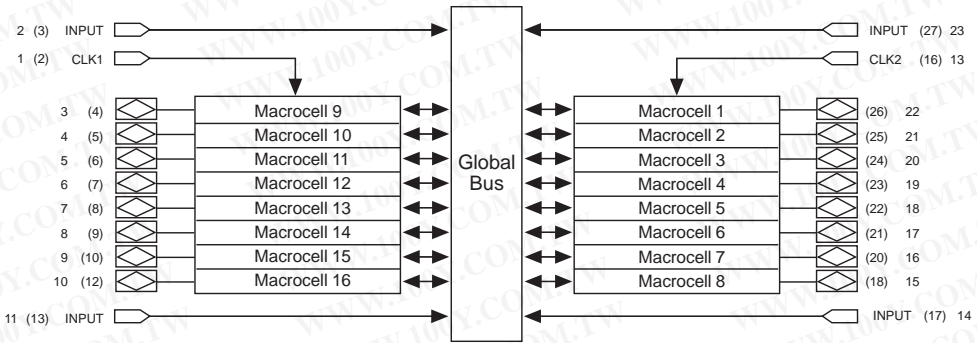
2 (3) INPUT
1 (2) CLK1
3 (4)
4 (5)
5 (6)
6 (7)
7 (8)
8 (9)
9 (10)
10 (12)
11 (13) INPUT

Macrocell 9
Macrocell 10
Macrocell 11
Macrocell 12
Macrocell 13
Macrocell 14
Macrocell 15
Macrocell 16

Global Bus

Macrocell 1
Macrocell 2
Macrocell 3
Macrocell 4
Macrocell 5
Macrocell 6
Macrocell 7
Macrocell 8

INPUT (27) 23
CLK2 (16) 13
(26) 22
(25) 21
(24) 20
(23) 19
(22) 18
(21) 17
(20) 16
(18) 15
INPUT (17) 14

WWW.100Y.COM.TW